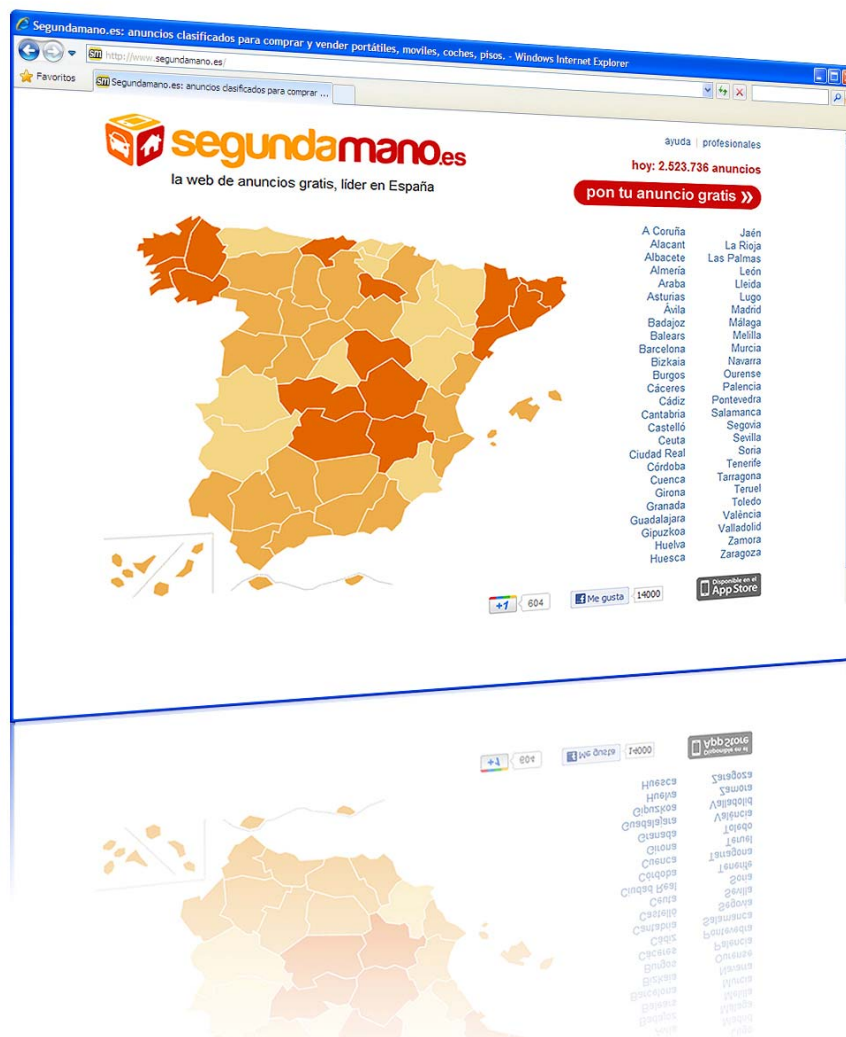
Segundamano.es: anuncios clasificados para comprar y vender portátiles, moviles, coches, pisos. - Windows Internet Explorer

http://www.segundamano.es/

Favoritos

Segundamano.es: anuncios clasificados para comprar ...

segundamano.es

la web de anuncios gratis, líder en España

ayuda | profesionales

hoy: 2.523.736 anuncios

pon tu anuncio gratis »

A Coruña
Alacant
Albacete
Almería
Araba
Asturias
Ávila
Badajoz
Balears
Barcelona
Bizkaia
Burgos
Cáceres
Cádiz
Cantabria
Castelló
Ceuta
Ciudad Real
Córdoba
Cuenca
Girona
Granada
Guadalajara
Gipuzkoa
Huelva
Huesca

Jaén
La Rioja
Las Palmas
León
Lleida
Lugo
Madrid
Málaga
Melilla
Murcia
Navarra
Ourense
Palencia
Pontevedra
Salamanca
Segovia
Sevilla
Soria
Tenerife
Tarragona
Teruel
Toledo
València
Valladolid
Zamora
Zaragoza

+1 604

Me gusta 14000

Disponible en el App Store